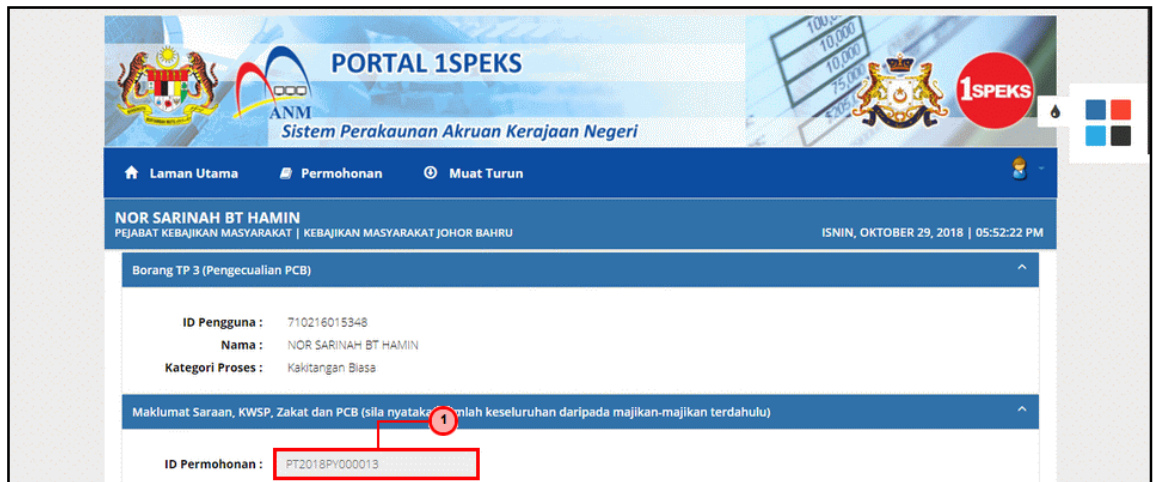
ANM

PORTAL 1SPEKS

Sistem Perakaunan Akruan Kerajaan Negeri

1SPEKS

Laman Utama Permohonan Muat Turun

NOR SARINAH BT HAMIN
PEJABAT KEBAJIKAN MASYARAKAT | KEBAJIKAN MASYARAKAT JOHOR BAHRU

ISNIN, OKTOBER 29, 2018 | 05:52:22 PM

Borang TP 3 (Pengecualian PCB)

ID Pengguna : 710216015348
Nama : NOR SARINAH BT HAMIN
Kategori Proses : Kakitangan Biasa

Maklumat Saraan, KWSP, Zakat dan PCB (sila nyatakan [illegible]mlah keseluruhan daripada majikan-majikan terdahulu)

1

ID Permohonan : PT2018PY000013